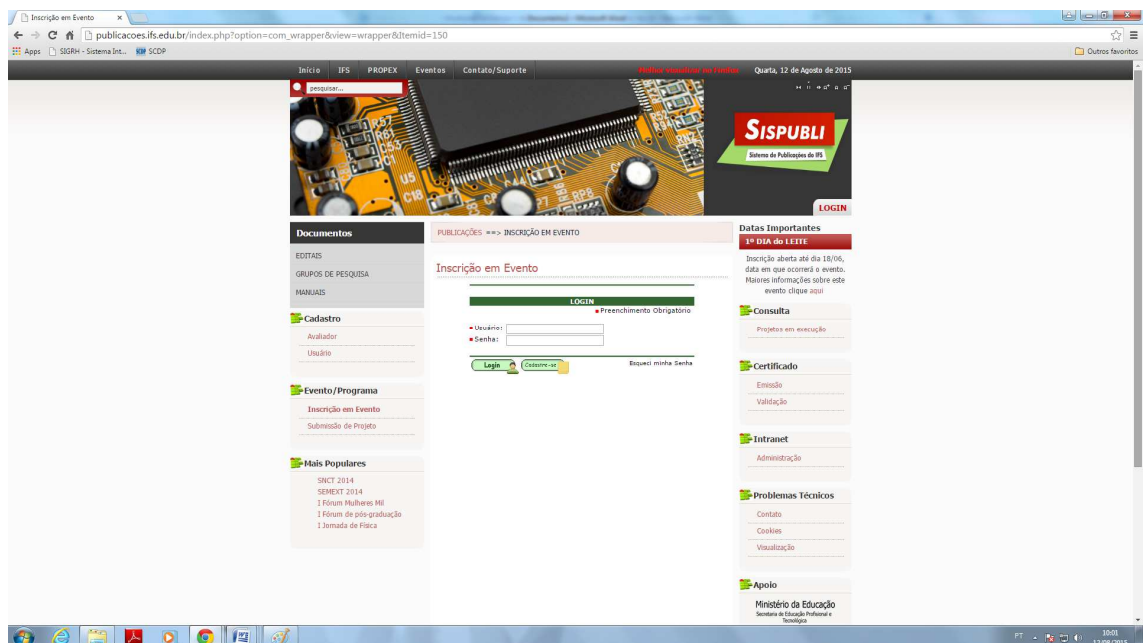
Inscrição em Evento ×

publicacoes.ifs.edu.br/index.php?option=com_wrapper&view=wrapper&Itemid=150

Apps SIGRH - Sistema Int... SCDP

Outros favoritos

Início IFS PROPEX Eventos Contato/Suporte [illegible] Quarta, 12 de Agosto de 2015

pesquisar...

SISPUBLI
Sistema de Publicações do IFS

LOGIN

Documentos
EDITAIS
GRUPOS DE PESQUISA
MANUAIS

Cadastro
Avaliador
Usuário

Evento/Programa
Inscrição em Evento
Submissão de Projeto

Mais Populares
SNCT 2014
SEMEXT 2014
I Fórum Mulheres Mil
I Fórum de pós-graduação
I Jornada de Física

PUBLICAÇÕES ==> INSCRIÇÃO EM EVENTO

Inscrição em Evento

LOGIN
Preenchimento Obrigatório

Usuário:
Senha:

Login Cadastre-se Esqueci minha Senha

Datas Importantes
1º DIA do LEITE
Inscrição aberta até dia 18/06, data em que ocorrerá o evento. Maiores informações sobre este evento clique aqui

Consulta
Projetos em execução

Certificado
Emissão
Validação

Intranet
Administração

Problemas Técnicos
Contato
Cookies
Visualização

Apoio
Ministério da Educação
Secretaria de Educação Profissional e Tecnológica

PT 10:01 12/08/2015